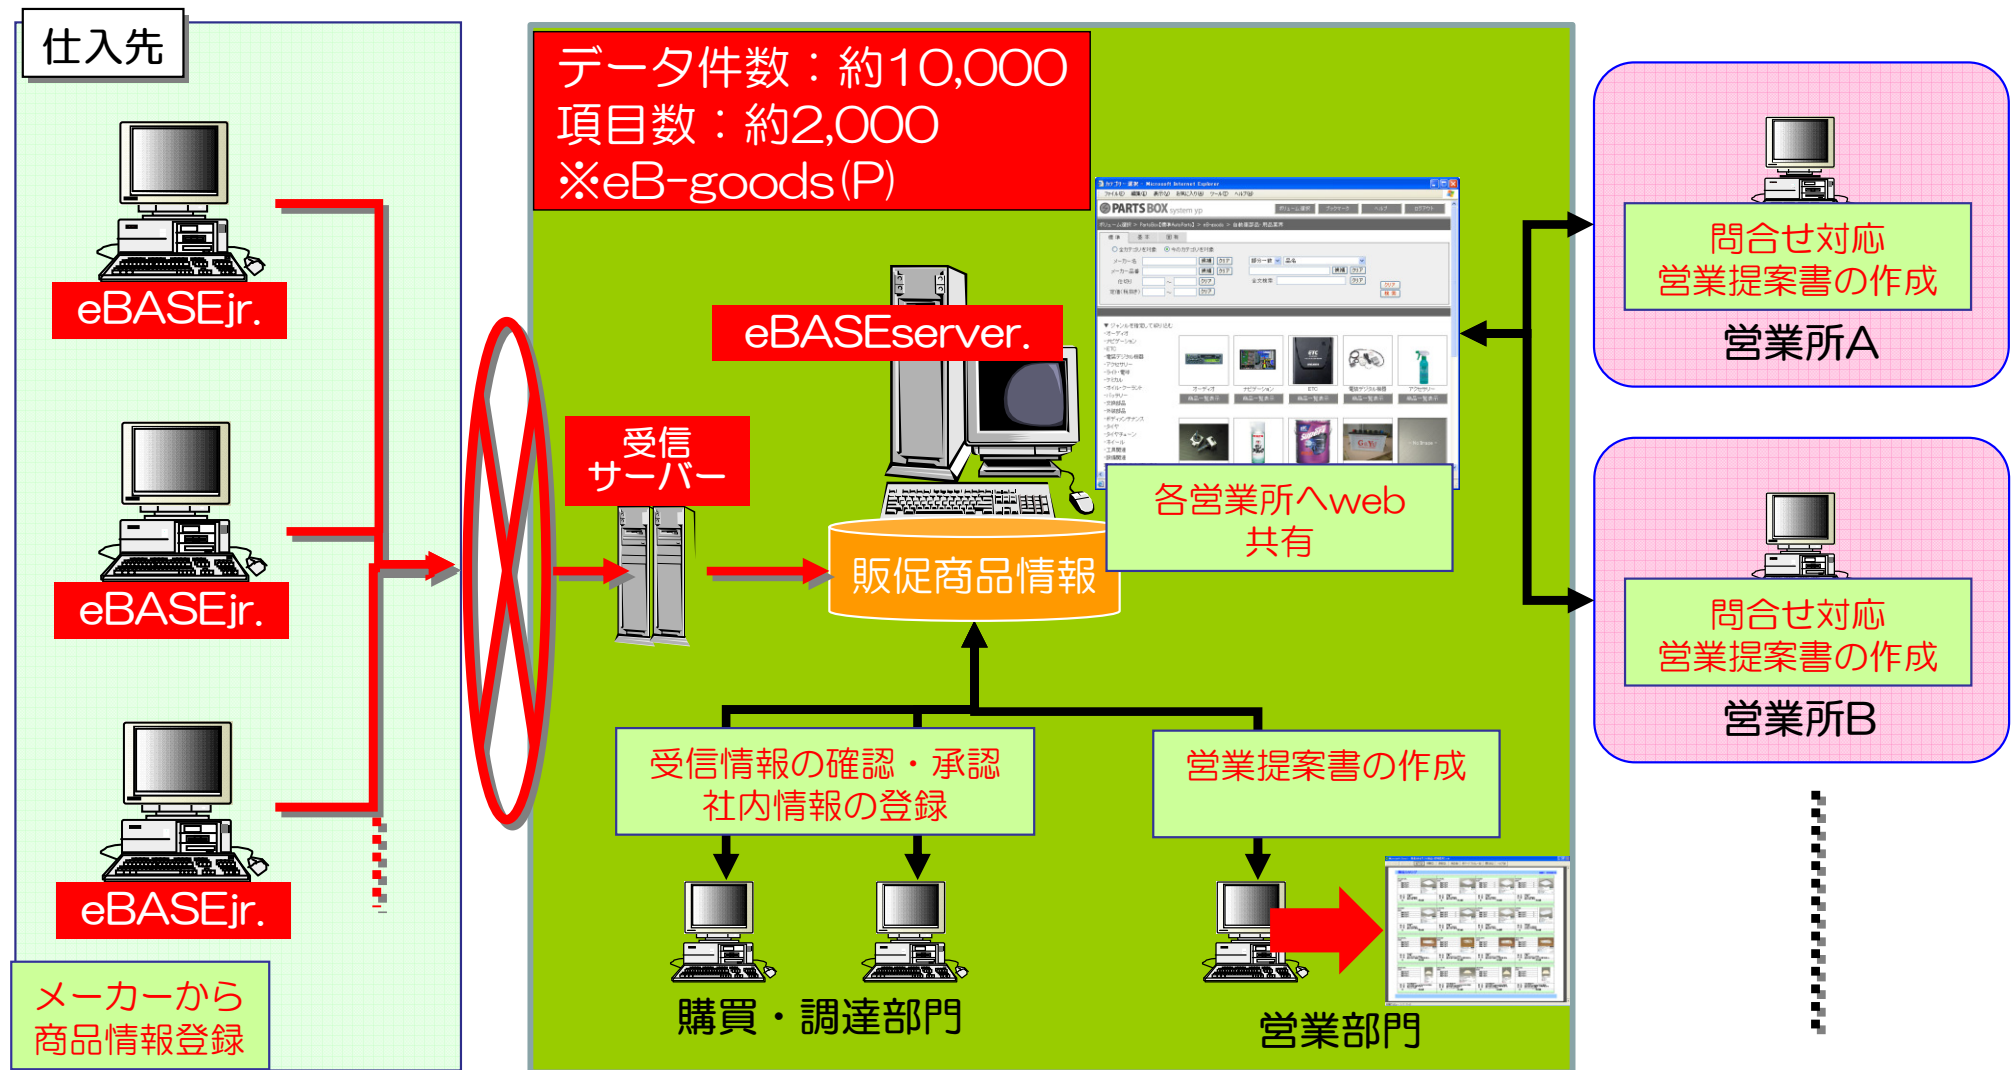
仕入先

eBASEjr.

eBASEjr.

eBASEjr.

メーカーから
商品情報登録

データ件数：約10,000
項目数：約2,000
※eB-goods(P)

eBASEserver.

受信
サーバー

販促商品情報

PARTS BOX

各営業所へweb
共有

受信情報の確認・承認
社内情報の登録

営業提案書の作成

購買・調達部門

営業部門

問合せ対応
営業提案書の作成
営業所A

問合せ対応
営業提案書の作成
営業所B